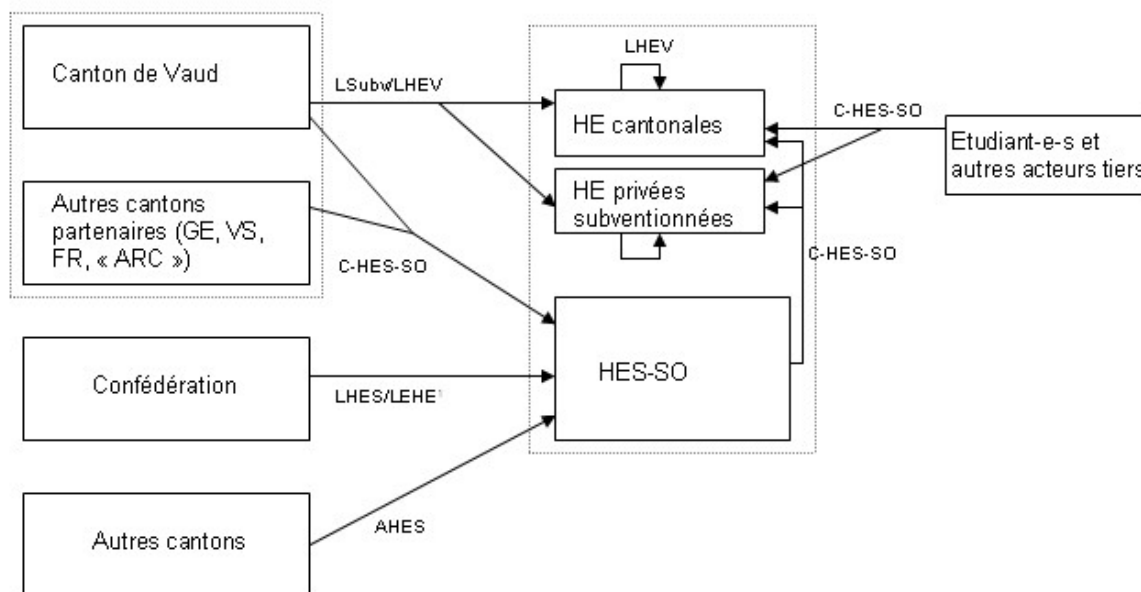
Canton de Vaud

LSubv/LHEV

LHEV

HE cantonales

C-HES-SO

Etudiant-e-s et autres acteurs tiers

Autres cantons partenaires (GE, VS, FR, « ARC »)

HE privées subventionnées

C-HES-SO

C-HES-SO

HES-SO

Confédération

LHES/LEHE$^1$

Autres cantons

AHES